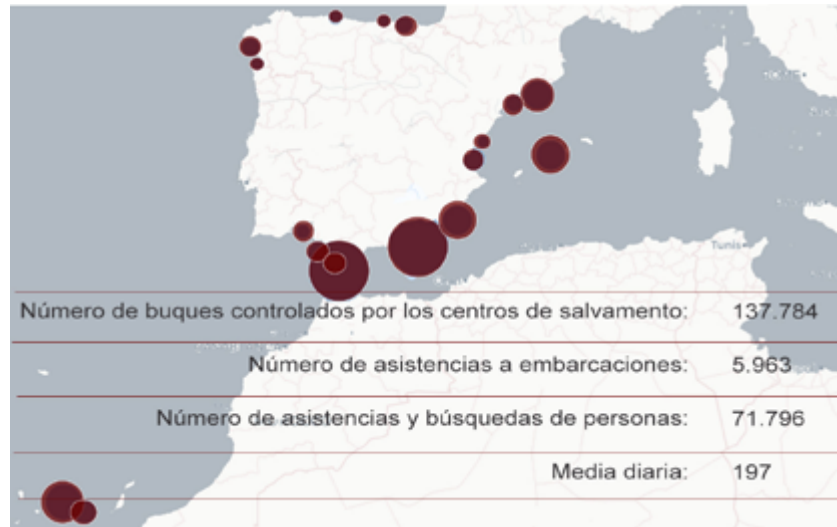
| | |
|---|---|
| Número de buques controlados por los centros de salvamento: | 137.784 |
| Número de asistencias a embarcaciones: | 5.963 |
| Número de asistencias y búsquedas de personas: | 71.796 |
| Media diaria: | 197 |